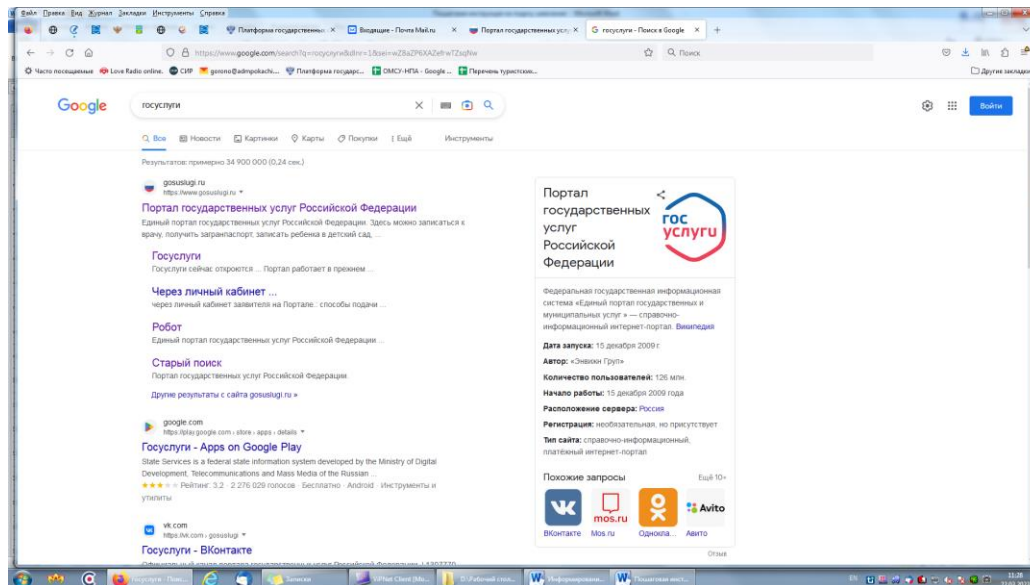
Файл Правка Вид Журнал Закладки Инструменты Справка

Платформа государственных × Входящие - Почта Mail.ru × Портал государственных услуг × G госуслуги - Поиск в Google × +

https://www.google.com/search?q=госуслуги&dnr=1&sei=wZ8aZP6XAZefrwTZsqfiw

Q Поиск

Часто посещаемые Love Radio online. СИР gorono@admpokachi... Платформа государс... ОМСУ-НПА - Google ... Перечень туристских...

Другие закладки

Google

госуслуги

Войти

Все Новости Картинки Карты Покупки Ещё Инструменты

Результатов: примерно 34 900 000 (0,24 сек.)

gosuslugi.ru
https://www.gosuslugi.ru

Портал государственных услуг Российской Федерации
Единый портал государственных услуг Российской Федерации. Здесь можно записаться к врачу, получить загранпаспорт, записать ребенка в детский сад, ...

Госуслуги
Госуслуги сейчас откроются ... Портал работает в прежнем ...

Через личный кабинет ...
через личный кабинет заявителя на Портале.: способы подачи ...

Робот
Единый портал государственных услуг Российской Федерации ...

Старый поиск
Портал государственных услуг Российской Федерации

Другие результаты с сайта gosuslugi.ru »

google.com
https://play.google.com › store › apps › details

Госуслуги - Apps on Google Play
State Services is a federal state information system developed by the Ministry of Digital Development, Telecommunications and Mass Media of the Russian ...
★★★ Рейтинг: 3,2 · 2 276 029 голосов · Бесплатно · Android · Инструменты и утилиты

vk.com
https://vk.com › gosuslugi

Госуслуги - ВКонтакте

Портал государственных услуг Российской Федерации

гос услуги

Федеральная государственная информационная система «Единый портал государственных и муниципальных услуг» — справочно-информационный интернет-портал. Википедия

Дата запуска: 15 декабря 2009 г.
Автор: «Энвижн Груп»
Количество пользователей: 126 млн.
Начало работы: 15 декабря 2009 года
Расположение сервера: Россия
Регистрация: необязательная, но присутствует
Тип сайта: справочно-информационный, платёжный интернет-портал

Похожие запросы Ещё 10+

ВКонтакте Mos.ru Одноклa... Авито

mos.ru Avito

Отзыв

Госуслуги - Пои... Записки VPNet Client [Mo... D:\Рабочий стол... Информировани... Пошаговая инст...

11:26